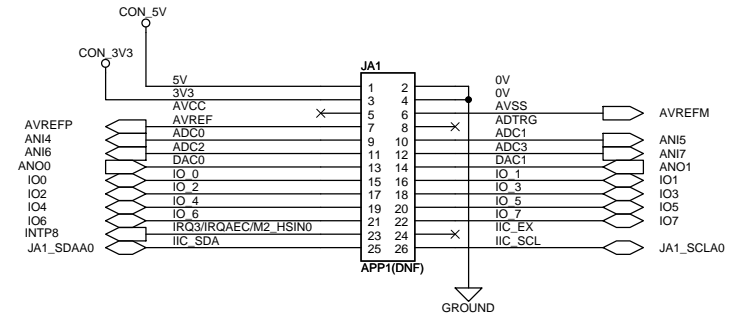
CON_5V
CON_3V3
JA1
5V 1 2 0V
3V3 3 4 0V
AVCC 5 6 AVSS
AVREF 7 8 ADTRG
AVREFP ADC0 9 10 ADC1
ANI4 ADC2 11 12 ADC3
ANI6 DAC0 13 14 DAC1
ANO0 IO_0 15 16 IO_1
IO0 IO_2 17 18 IO_3
IO2 IO_4 19 20 IO_5
IO4 IO_6 21 22 IO_7
IO6 IRQ3/IRQAEC/M2_HSIN0 23 24 IIC_EX
INTP8 IIC_SDA 25 26 IIC_SCL
JA1_SDAA0
APP1(DNF)
AVREFM
ANI5
ANI7
ANO1
IO1
IO3
IO5
IO7
JA1_SCLA0
GROUND